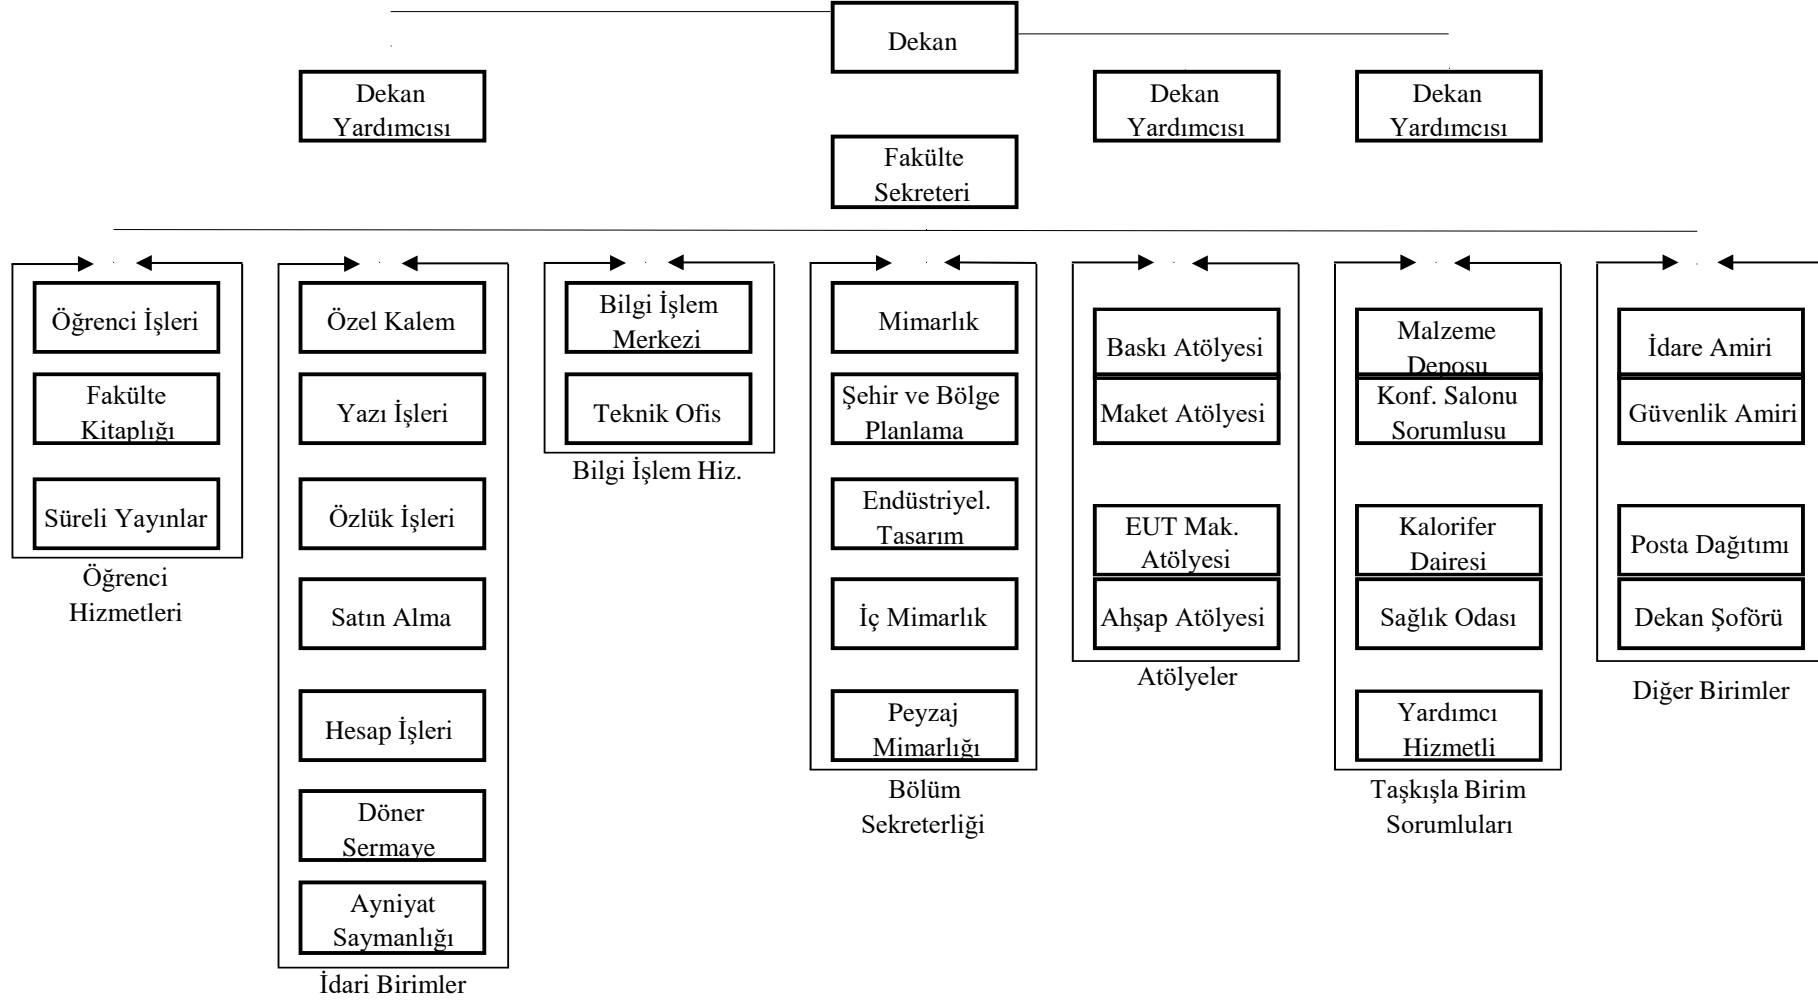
Dekan

Dekan Yardımcısı

Dekan Yardımcısı

Dekan Yardımcısı

Fakülte Sekreteri

Öğrenci İşleri

Fakülte Kitaplığı

Süreli Yayınlar

Öğrenci Hizmetleri

Özel Kalem

Yazı İşleri

Özlük İşleri

Satın Alma

Hesap İşleri

Döner Sermaye

Ayniyat Saymanlığı

İdari Birimler

Bilgi İşlem Merkezi

Teknik Ofis

Bilgi İşlem Hiz.

Mimarlık

Şehir ve Bölge Planlama

Endüstriyel. Tasarım

İç Mimarlık

Peyzaj Mimarlığı

Bölüm Sekreterliği

Baskı Atölyesi

Maket Atölyesi

EUT Mak. Atölyesi

Ahşap Atölyesi

Atölyeler

Malzeme Deposu

Konf. Salonu Sorumlusu

Kalorifer Dairesi

Sağlık Odası

Yardımcı Hizmetli

Taşkışla Birim Sorumluları

İdare Amiri

Güvenlik Amiri

Posta Dağıtımı

Dekan Şoförü

Diğer Birimler